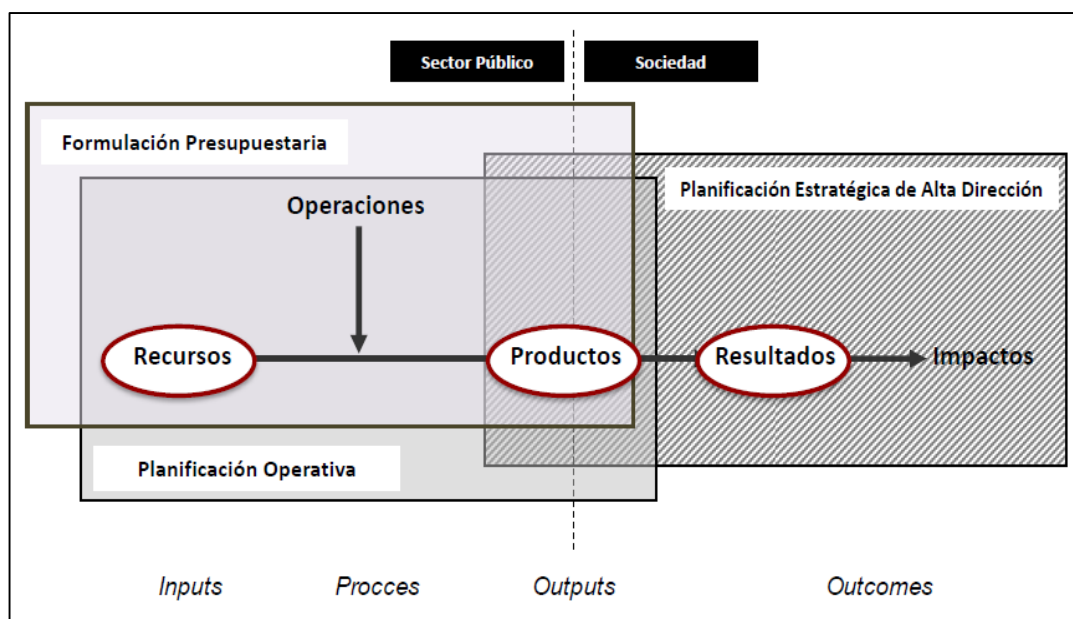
Sector Público

Sociedad

Formulación Presupuestaria

Planificación Estratégica de Alta Dirección

Operaciones

Recursos

Productos

Resultados

Impactos

Planificación Operativa

Inputs

Procces

Outputs

Outcomes